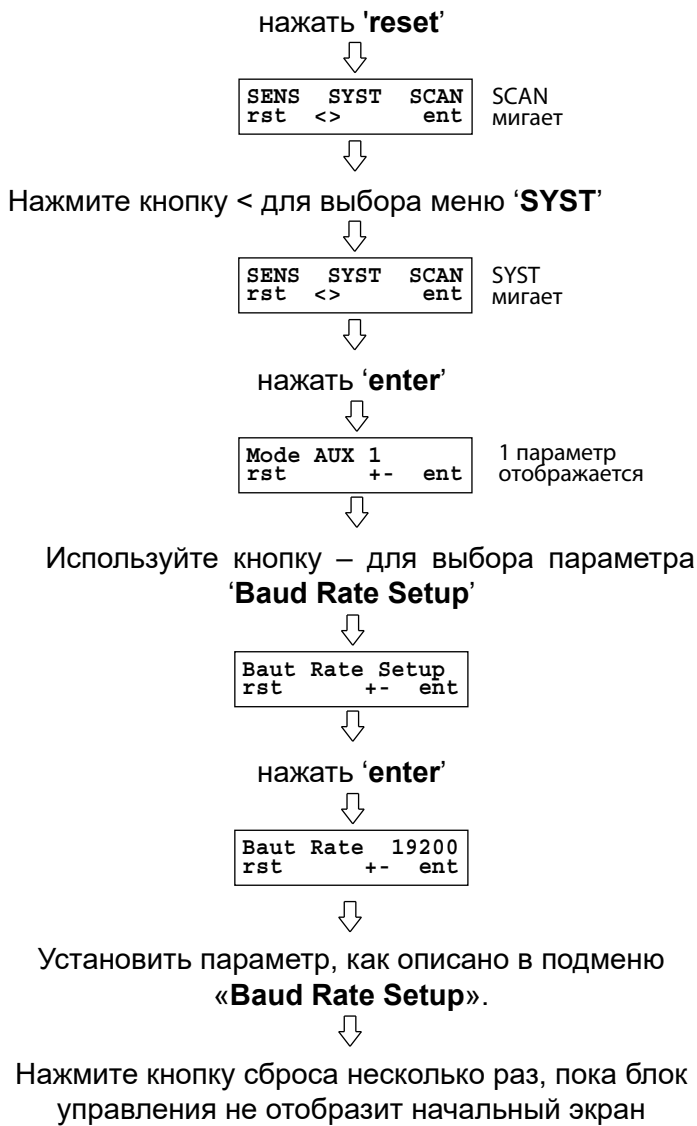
нажать '**reset**'

SENS SYST SCAN
rst <> ent

SCAN мигает

Нажмите кнопку < для выбора меню '**SYST**'

SENS SYST SCAN
rst <> ent

SYST мигает

нажать '**enter**'

Mode AUX 1
rst +- ent

1 параметр отображается

Используйте кнопку – для выбора параметра '**Baud Rate Setup**'

Baut Rate Setup
rst +- ent

нажать '**enter**'

Baut Rate 19200
rst +- ent

Установить параметр, как описано в подменю «**Baud Rate Setup**».

Нажмите кнопку сброса несколько раз, пока блок управления не отобразит начальный экран